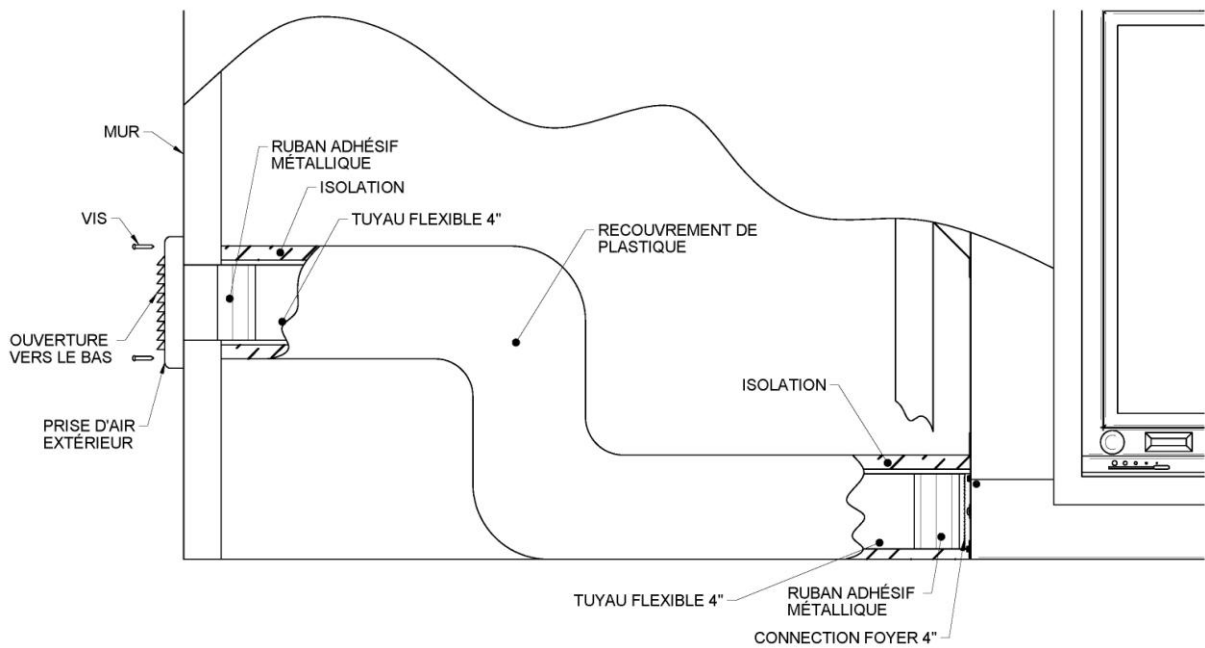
MUR

RUBAN ADHÉSIF MÉTALLIQUE

ISOLATION

VIS

TUYAU FLEXIBLE 4"

RECOUVREMENT DE PLASTIQUE

OUVERTURE VERS LE BAS

PRISE D'AIR EXTÉRIEUR

ISOLATION

TUYAU FLEXIBLE 4"

RUBAN ADHÉSIF MÉTALLIQUE

CONNECTION FOYER 4"